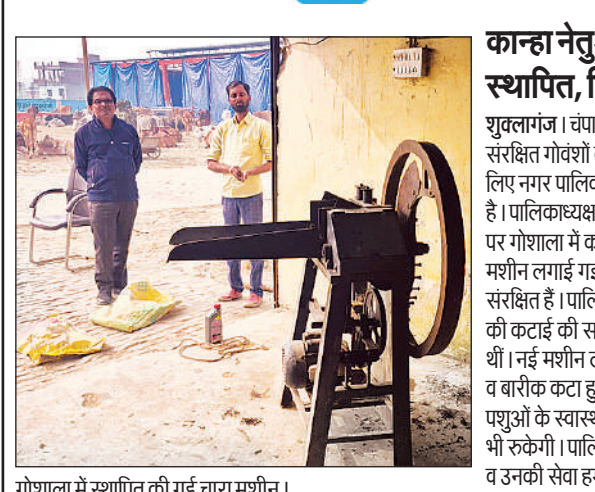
कान्हा नेतु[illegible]
स्थापित, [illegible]

शुक्लागंज। चंपा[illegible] संरक्षित गोवंशों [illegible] लिए नगर पालि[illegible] है। पालिकाध्यक्ष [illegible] पर गोशाला में क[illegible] मशीन लगाई गइ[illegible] संरक्षित हैं। पालि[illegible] की कटाई की स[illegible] थीं। नई मशीन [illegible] व बारीक कटा हु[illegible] पशुओं के स्वास्थ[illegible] भी रुकेगी। पालि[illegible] व उनकी सेवा ह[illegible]

गोशाला में स्थापित की गई चारा मशीन।